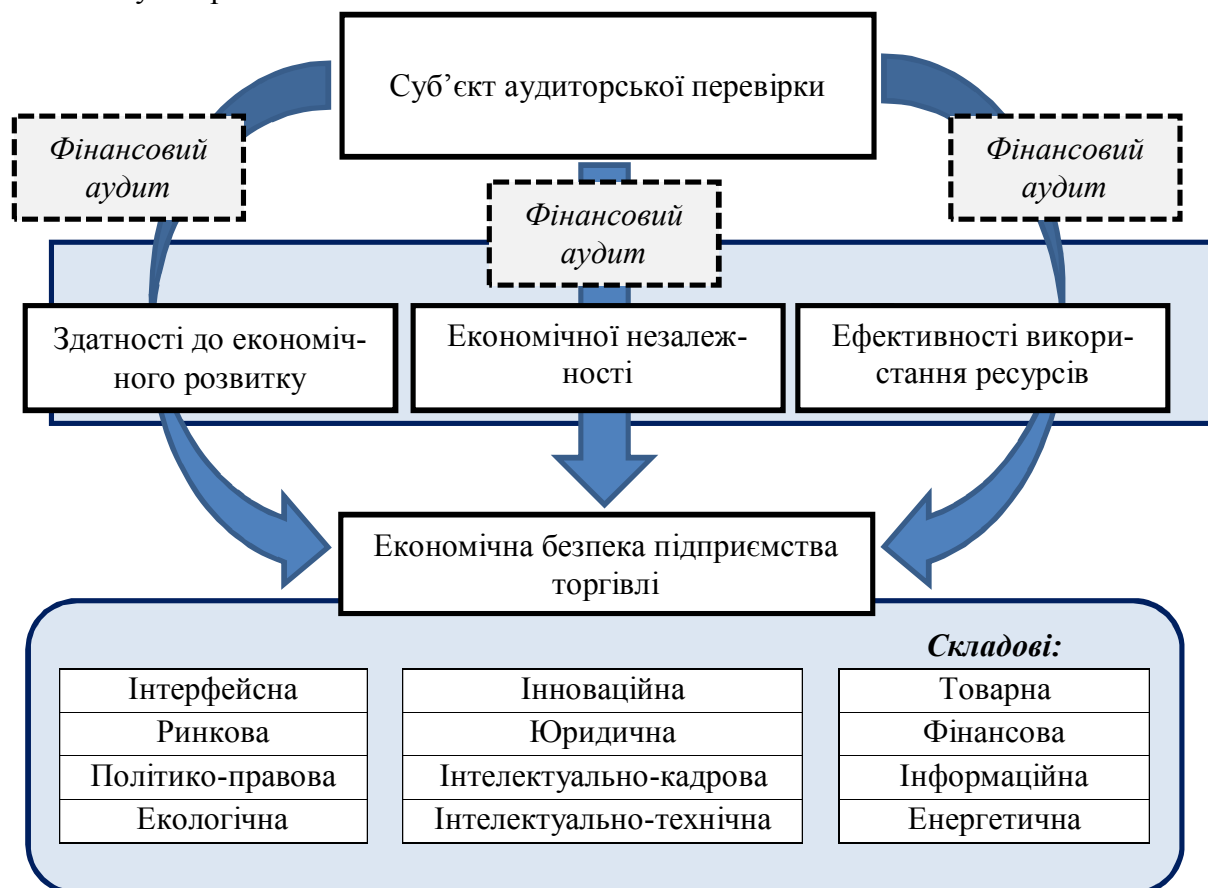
Суб’єкт аудиторської перевірки

Фінансовий аудит

Фінансовий аудит

Фінансовий аудит

Здатності до економічного розвитку

Економічної незалежності

Ефективності використання ресурсів

Економічна безпека підприємства торгівлі

Складові:

| Інтерфейсна |
|---|
| Ринкова |
| Політико-правова |
| Екологічна |

| Інноваційна |
|---|
| Юридична |
| Інтелектуально-кадрова |
| Інтелектуально-технічна |

| Товарна |
|---|
| Фінансова |
| Інформаційна |
| Енергетична |